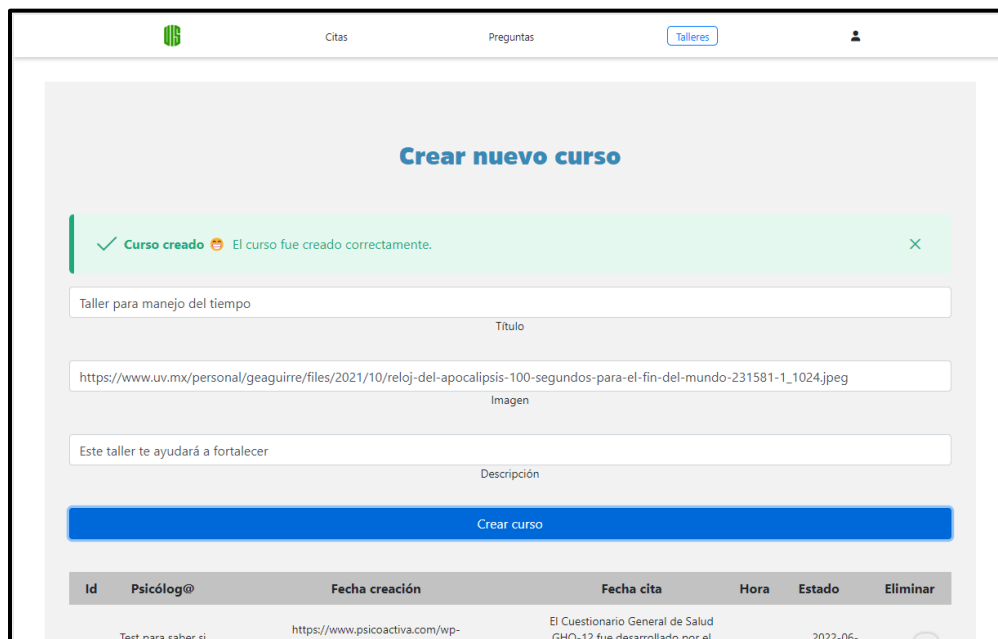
Citas Preguntas Talleres

Crear nuevo curso

Curso creado 😁 El curso fue creado correctamente.

Taller para manejo del tiempo

Título

https://www.uv.mx/personal/geaguirre/files/2021/10/reloj-del-apocalipsis-100-segundos-para-el-fin-del-mundo-231581-1_1024.jpeg

Imagen

Este taller te ayudará a fortalecer

Descripción

Crear curso

| Id | Psicólog@ | Fecha creación | Fecha cita | Hora | Estado | Eliminar |
|---|---|---|---|---|---|---|
| | Test para saber si | https://www.psicoactiva.com/wp- | El Cuestionario General de Salud GHQ-12 fue desarrollado por el | | 2022-06- | |